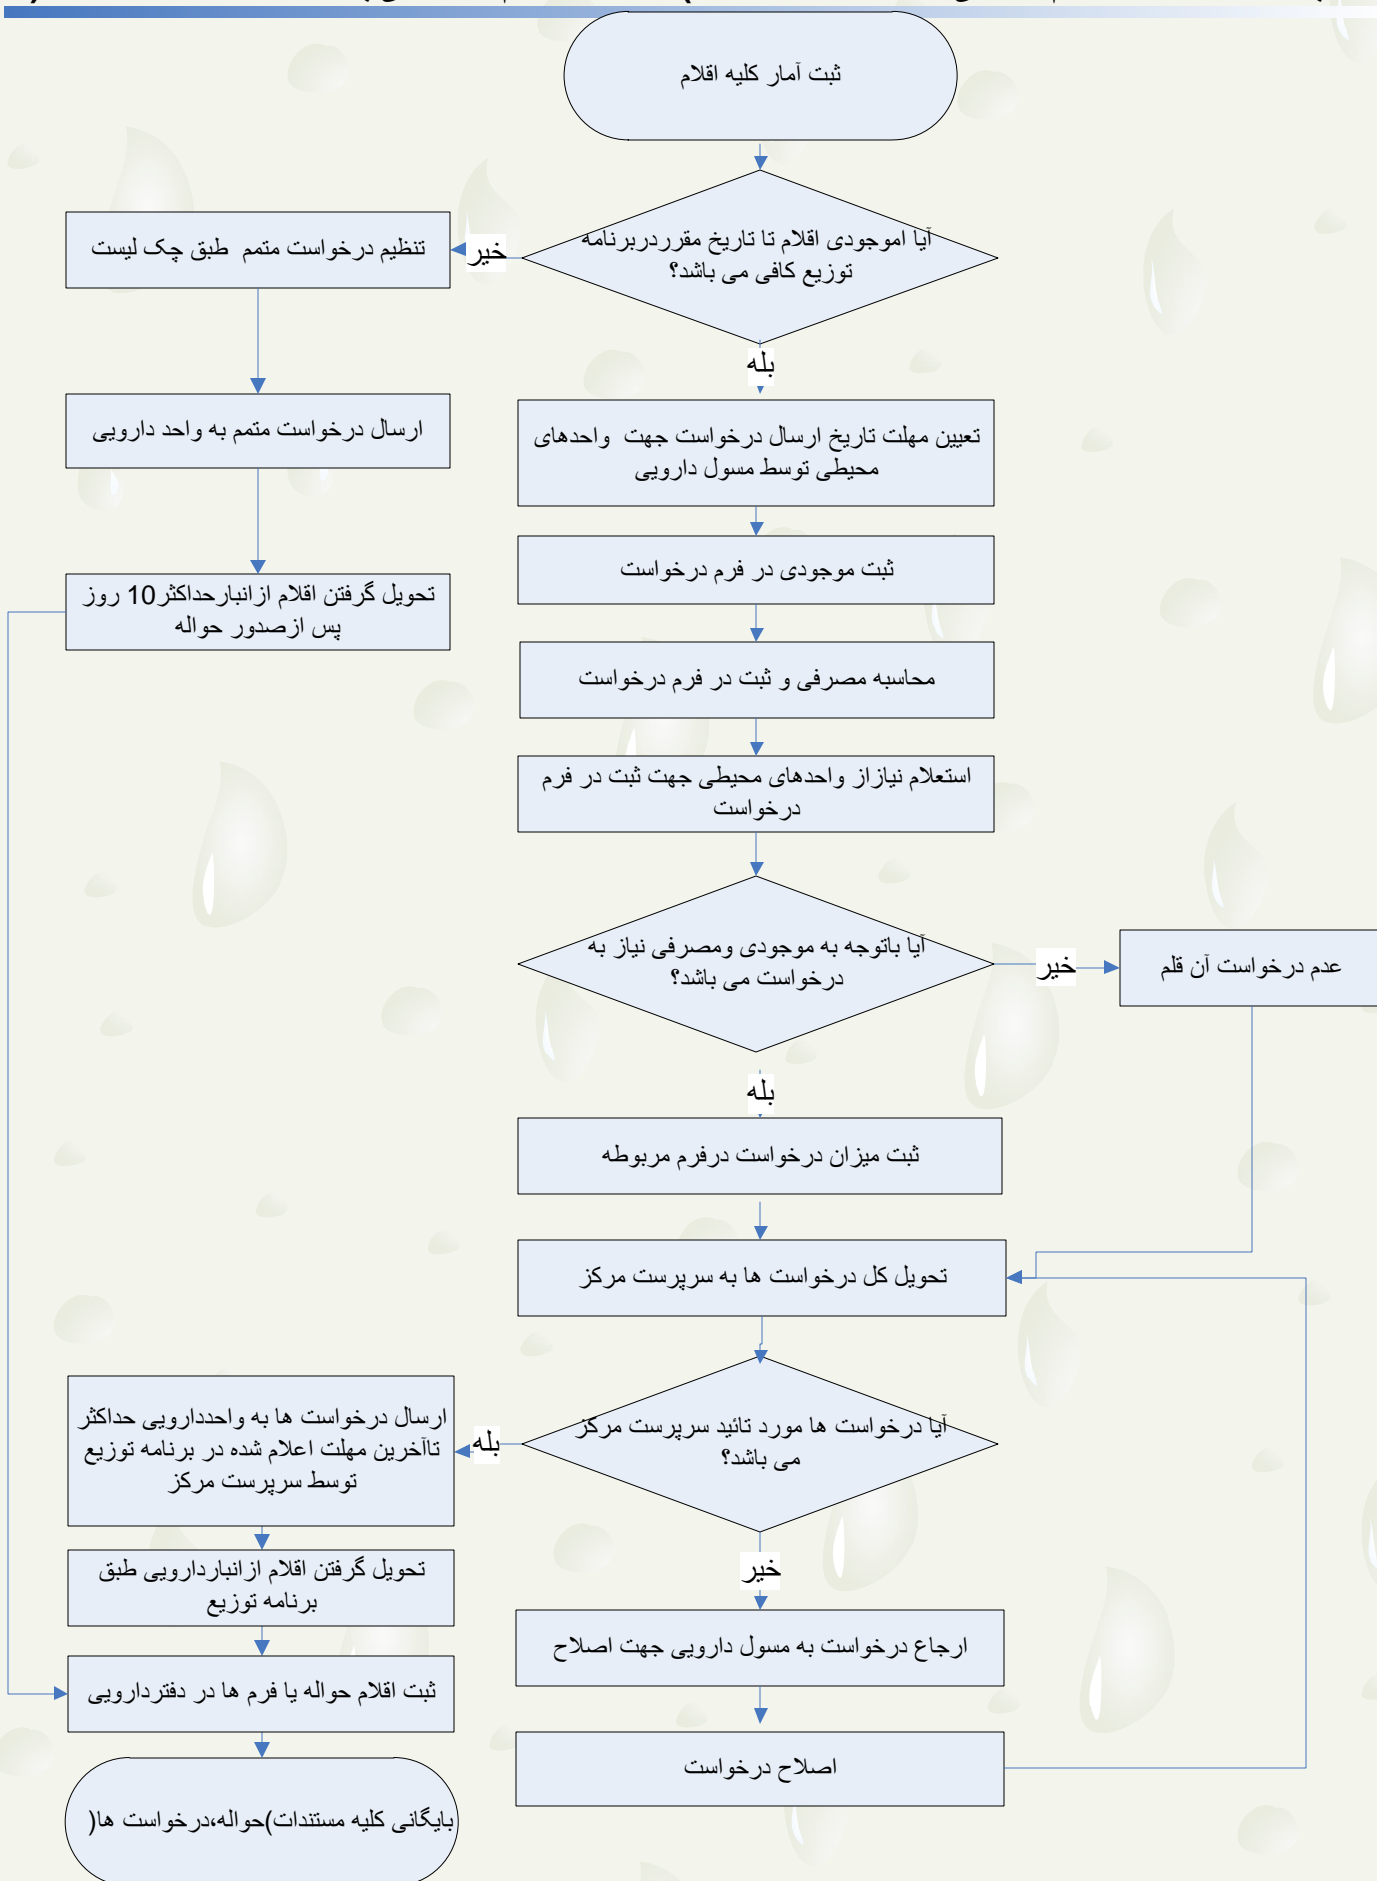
ثبت آمار کلیه اقلام

آیا موجودی اقلام تا تاریخ مقرردربرنامه توزیع کافی می باشد؟

خیر

تنظیم درخواست متمم طبق چک لیست

ارسال درخواست متمم به واحد دارویی

تحویل گرفتن اقلام ازانبارحداکثر10 روز پس ازصدور حواله

بله

تعیین مهلت تاریخ ارسال درخواست جهت واحدهای محیطی توسط مسول دارویی

ثبت موجودی در فرم درخواست

محاسبه مصرفی و ثبت در فرم درخواست

استعلام نیازاز واحدهای محیطی جهت ثبت در فرم درخواست

آیا باتوجه به موجودی ومصرفی نیاز به درخواست می باشد؟

خیر

عدم درخواست آن قلم

بله

ثبت میزان درخواست درفرم مربوطه

تحویل کل درخواست ها به سرپرست مرکز

آیا درخواست ها مورد تائید سرپرست مرکز می باشد؟

بله

ارسال درخواست ها به واحددارویی حداکثر تاآخرین مهلت اعلام شده در برنامه توزیع توسط سرپرست مرکز

تحویل گرفتن اقلام ازانباردارویی طبق برنامه توزیع

ثبت اقلام حواله یا فرم ها در دفتردارویی

بایگانی کلیه مستندات)حواله،درخواست ها(

خیر

ارجاع درخواست به مسول دارویی جهت اصلاح

اصلاح درخواست